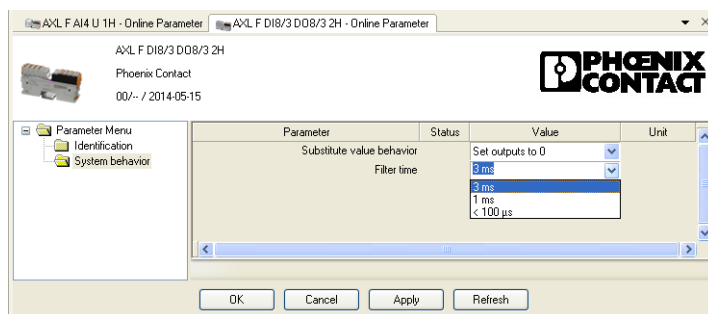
AXL F AI4 U 1H - Online Parameter
AXL F DI8/3 DO8/3 2H - Online Parameter

AXL F DI8/3 DO8/3 2H
Phoenix Contact
00/-- / 2014-05-15

PHOENIX CONTACT

Parameter Menu
Identification
System behavior

| Parameter | Status | Value | Unit |
|---|---|---|---|
| Substitute value behavior | | Set outputs to 0 | |
| Filter time | | 3 ms | |

3 ms
1 ms
< 100 µs

OK
Cancel
Apply
Refresh